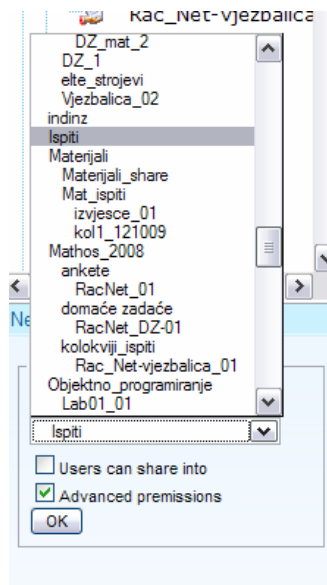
Rac_Net-vjezbalica

DZ_mat_2
DZ_1
elte_strojevi
Vjezbalica_02
indinz
Ispiti
Materijali
Materijali_share
Mat_ispiti
izvjesce_01
kol1_121009
Mathos_2008
ankete
RacNet_01
domaće zadaće
RacNet_DZ-01
kolokviji_ispiti
Rac_Net-vjezbalica_01
Objektno_programiranje
Lab01_01

Ne

Ispiti

Users can share into

Advanced premissions

OK